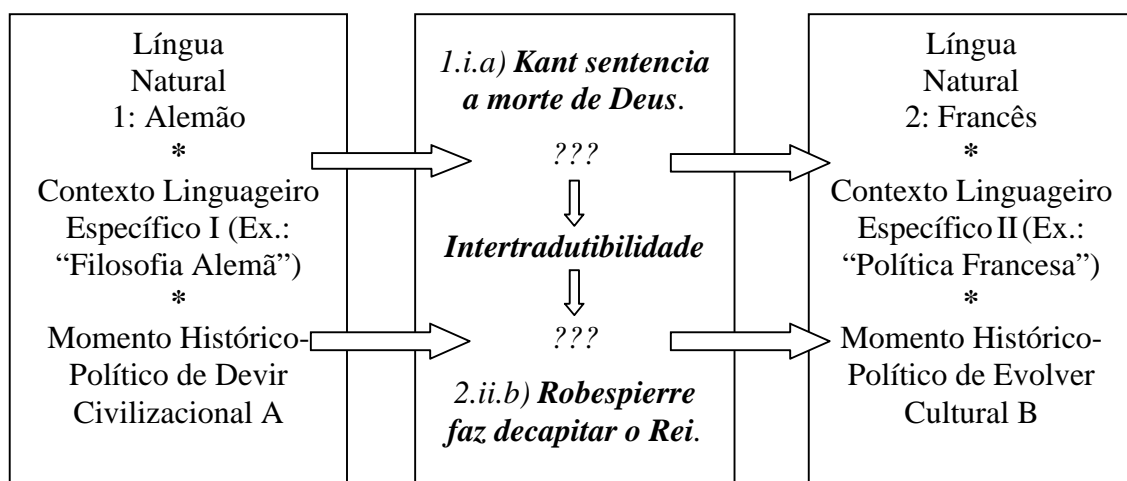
Língua Natural 1: Alemão
*
Contexto Linguageiro Específico I (Ex.: "Filosofia Alemã")
*
Momento Histórico-Político de Devir Civilizacional A

*1.i.a)* ***Kant sentencia a morte de Deus***.
???
***Intertradutibilidade***
???
*2.ii.b)* ***Robespierre faz decapitar o Rei***.

Língua Natural 2: Francês
*
Contexto Linguageiro Específico II (Ex.: "Política Francesa")
*
Momento Histórico-Político de Evolver Cultural B